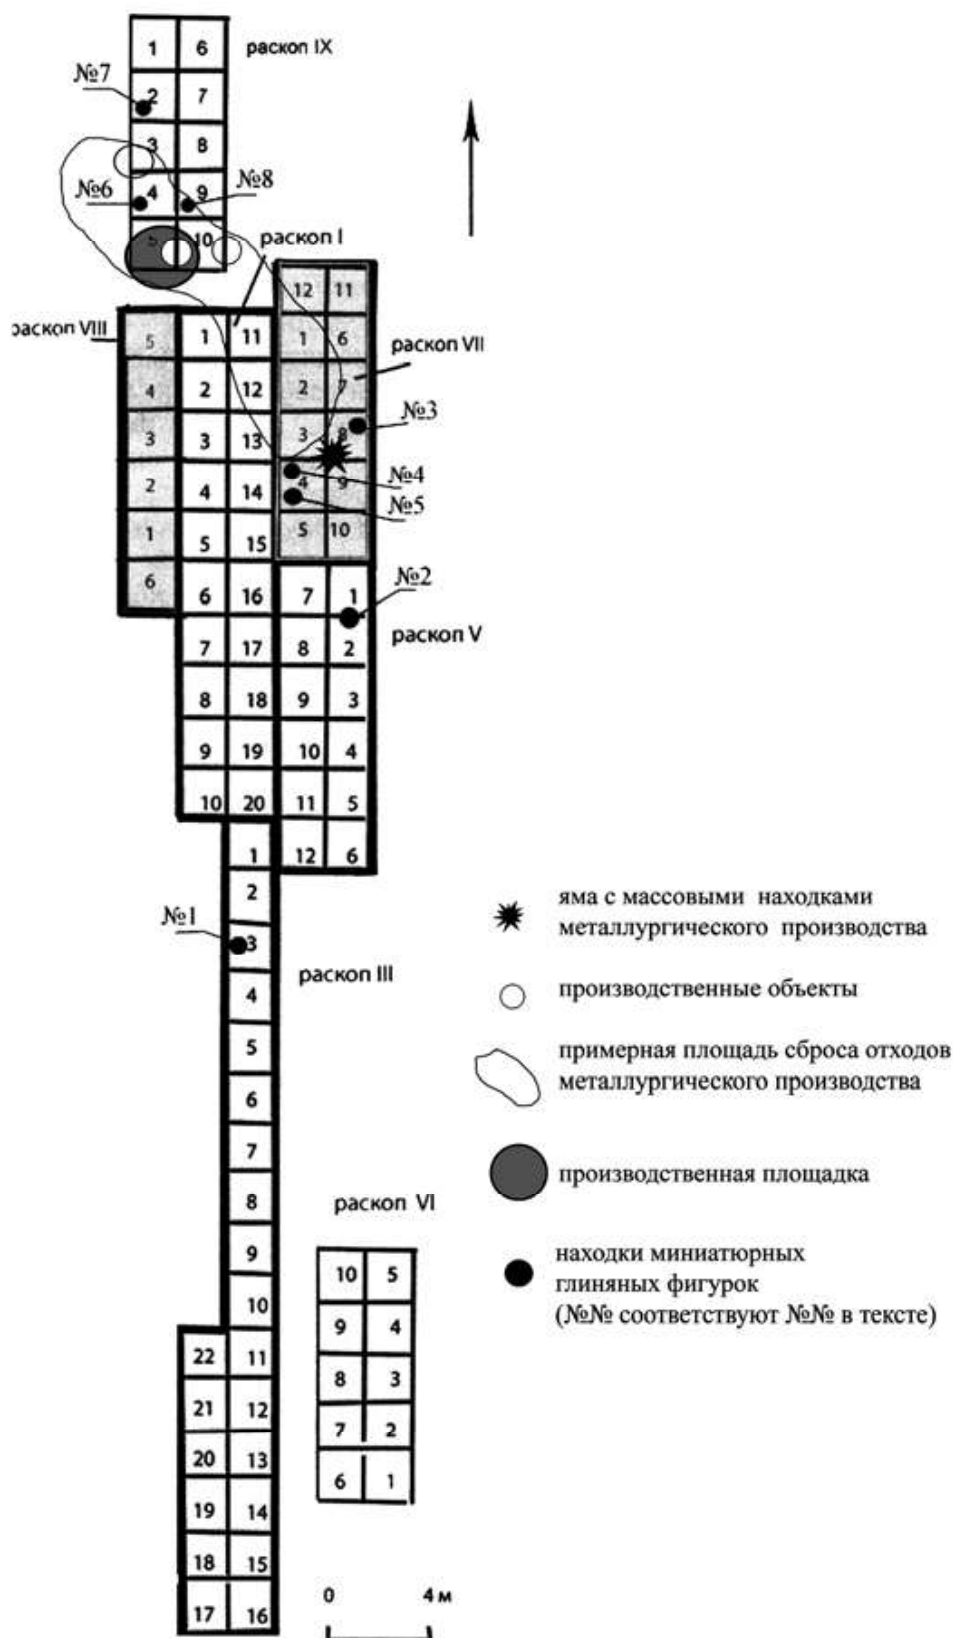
1 6 раскоп IX
№7 2 7
3 8
№6 4 9 №8
5 10 раскоп I
12 11
раскоп VIII 5 1 11 1 6 раскоп VII
4 2 12 2 7
3 3 13 3 8 №3
2 4 14 4 9 №4
№5
1 5 15 5 10
6 6 16 7 1 №2
раскоп V
7 17 8 2
8 18 9 3
9 19 10 4
10 20 11 5
1 12 6
2
№1 3
раскоп III
4
5
6
7
8
раскоп VI
9
10 10 5
9 4
22 11 8 3
21 12 7 2
20 13 6 1
19 14
18 15
17 16

0 4 м

яма с массовыми находками металлургического производства

производственные объекты

примерная площадь сброса отходов металлургического производства

производственная площадка

находки миниатюрных глиняных фигурок (№№ соответствуют №№ в тексте)